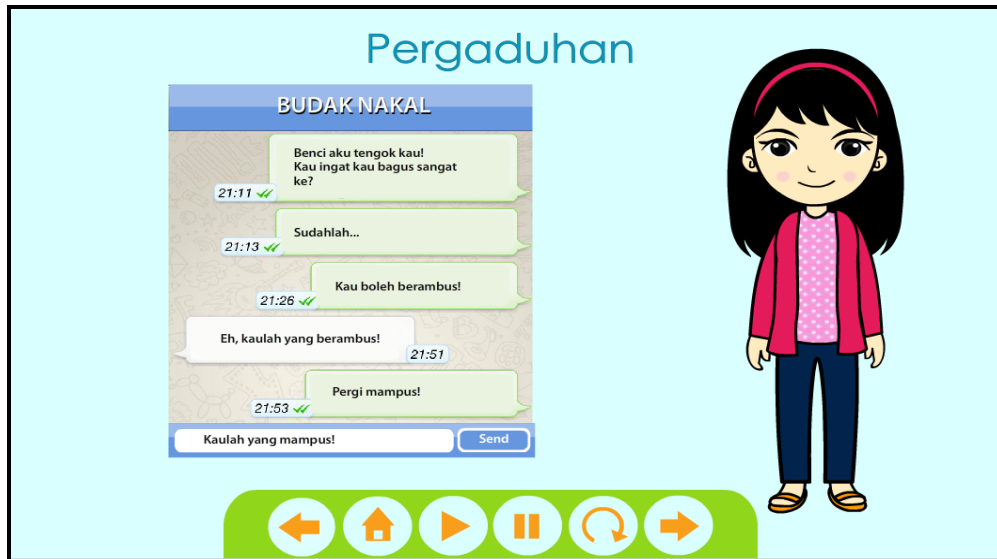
Pergaduhan

BUDAK NAKAL

Benci aku tengok kau!
Kau ingat kau bagus sangat ke?
21:11

Sudahlah...
21:13

Kau boleh berambus!
21:26

Eh, kaulah yang berambus!
21:51

Pergi mampus!
21:53

Kaulah yang mampus!
Send